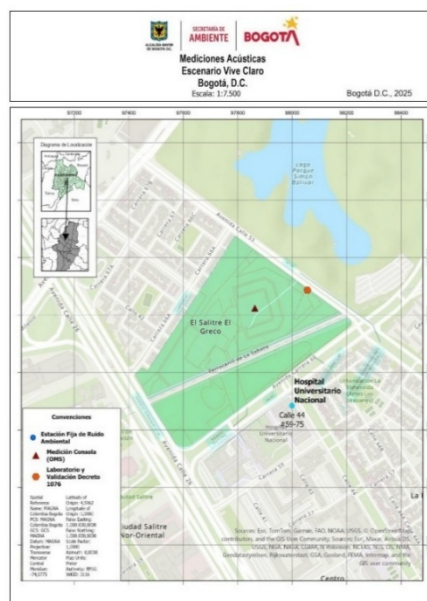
ALCALDÍA MAYOR DE BOGOTÁ D.C.
SECRETARÍA DE
AMBIENTE
BOGOTÁ

Mediciones Acústicas
Escenario Vive Claro
Bogotá, D.C.
Escala: 1:7.500

Bogotá D.C., 2025

97200 97400 97600 97800 98000 98200 98400

Diagrama de Localización

Lago Parque Simón Bolívar

Avenida Calle 53

El Salitre El Greco

Hospital Universitario Nacional

Calle 44
#59-75

Avenida Calle 26

La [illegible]

ciudad Salitre Nor-Oriental

Centro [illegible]

Convenciones

Estación Fija de Ruido Ambiental

Medición Consola (OMS)

Laboratorio y Validación Decreto 1076

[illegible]

Sources: Esri, TomTom, Garmin, FAO, NOAA, USGS, © OpenStreetMap contributors, and the GIS User Community, Sources: Esri, Maxar, Airbus DS, USGS, NGA, NASA, CGIAR, N Robinson, NCEAS, NLS, OS, NMA, Geodatastyrelsen, Rijkswaterstaat, GSA, Geoland, FEMA, Intermap and the GIS user community